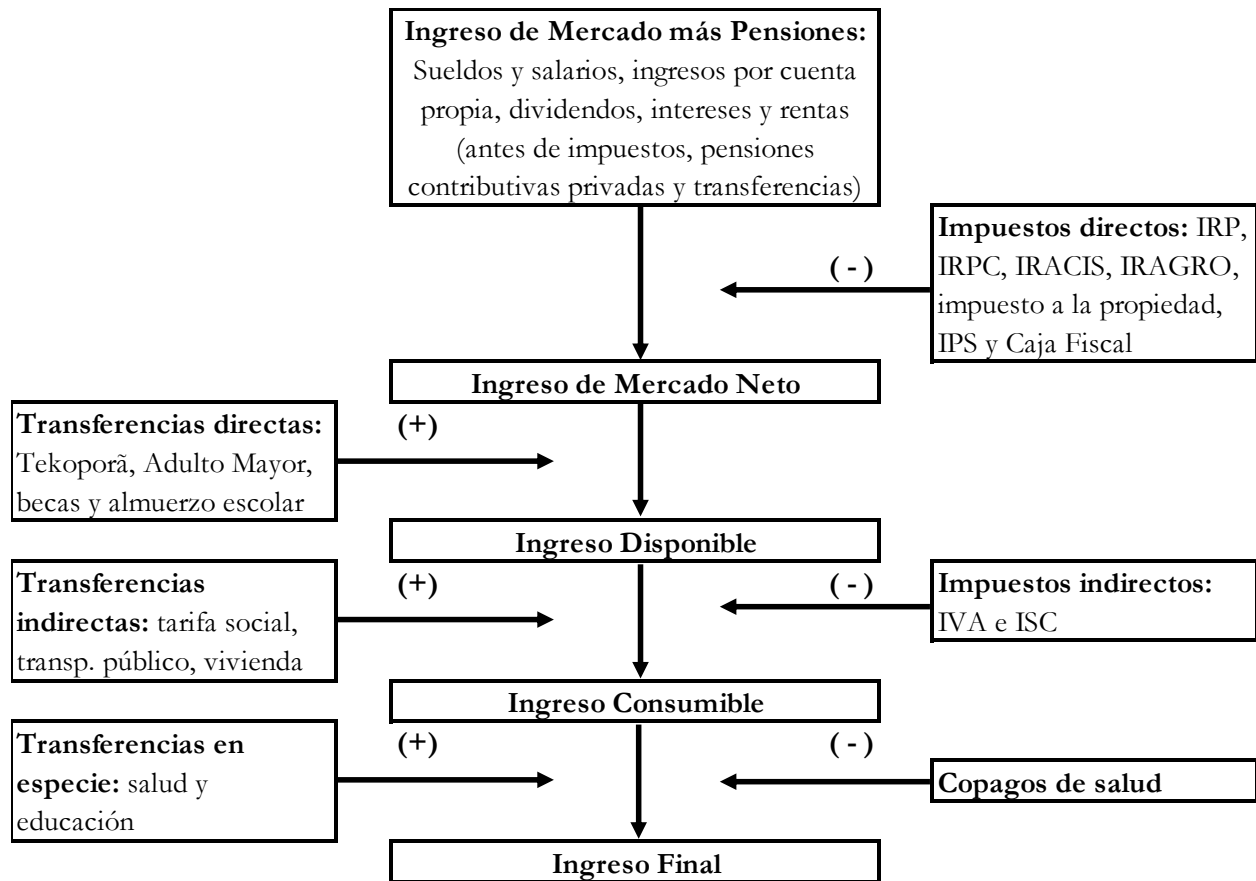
**Ingreso de Mercado más Pensiones:** Sueldos y salarios, ingresos por cuenta propia, dividendos, intereses y rentas (antes de impuestos, pensiones contributivas privadas y transferencias)

( - )

**Impuestos directos:** IRP, IRPC, IRACIS, IRAGRO, impuesto a la propiedad, IPS y Caja Fiscal

**Ingreso de Mercado Neto**

**Transferencias directas:** Tekoporã, Adulto Mayor, becas y almuerzo escolar

(+)

**Ingreso Disponible**

**Transferencias indirectas:** tarifa social, transp. público, vivienda

(+)

( - )

**Impuestos indirectos:** IVA e ISC

**Ingreso Consumible**

**Transferencias en especie:** salud y educación

(+)

( - )

**Copagos de salud**

**Ingreso Final**